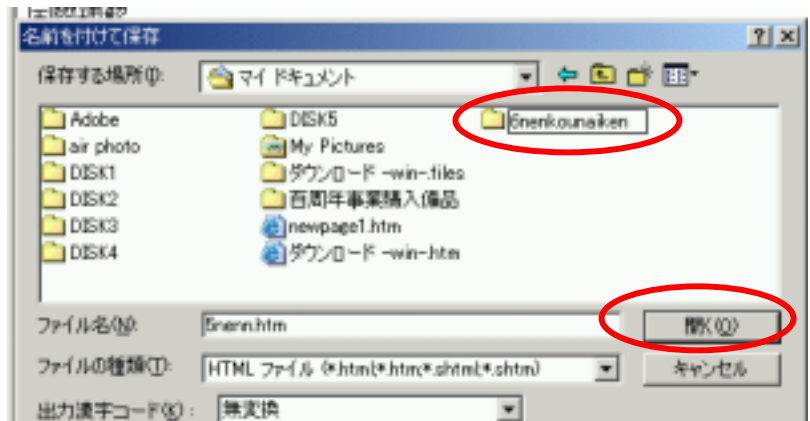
名前を付けて保存

保存する場所(I): マイ ドキュメント

Adobe
air photo
DISK1
DISK2
DISK3
DISK4
DISK5
My Pictures
ダウンロード -win-.files
百周年事業購入備品
newpage1.htm
ダウンロード -win-.htm
5nenkounaiken

ファイル名(N): 5nenn.htm
開く(O)
ファイルの種類(T): HTML ファイル (*.html;*.htm;*.shtml;*.shtm)
キャンセル
出力漢字コード(K): 無変換